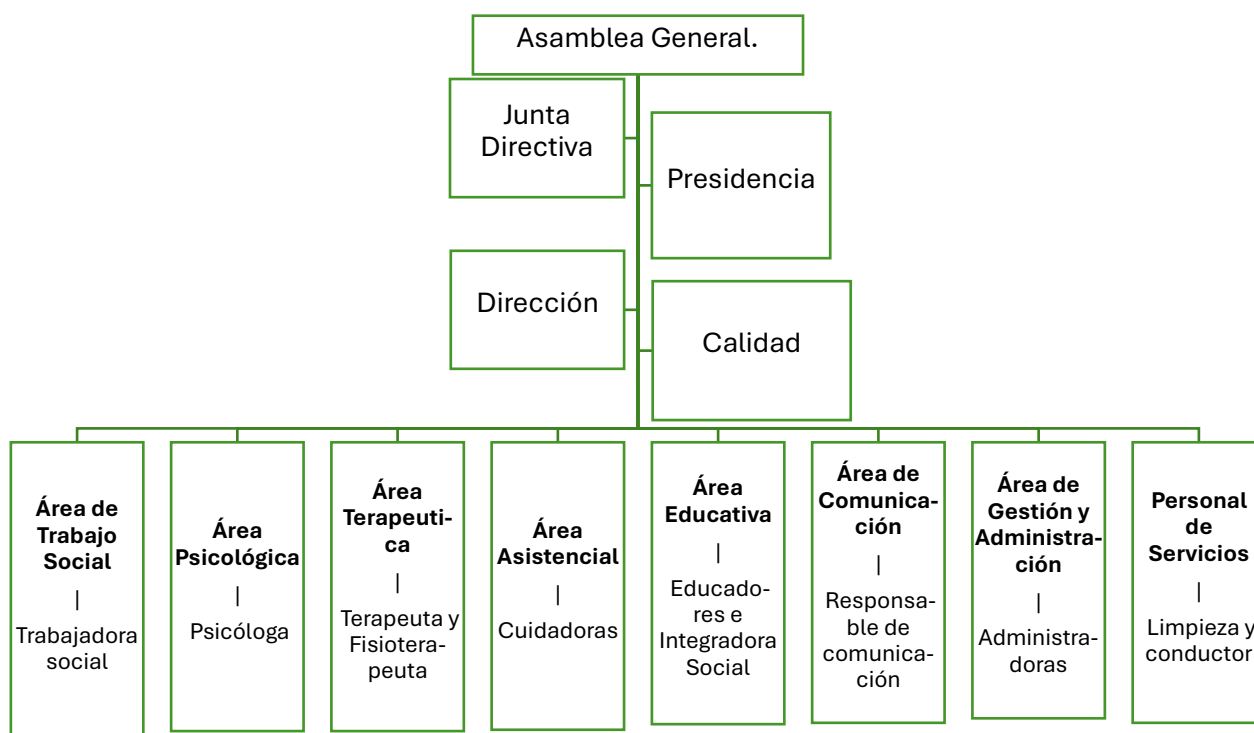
Asamblea General.

Junta Directiva

Presidencia

Dirección

Calidad

**Área de Trabajo Social**
|
Trabajadora social

**Área Psicológica**
|
Psicóloga

**Área Terapeutica**
|
Terapeuta y Fisioterapeuta

**Área Asistencial**
|
Cuidadoras

**Área Educativa**
|
Educadores e Integradora Social

**Área de Comunicación**
|
Responsable de comunicación

**Área de Gestión y Administración**
|
Administradoras

**Personal de Servicios**
|
Limpieza y conductor